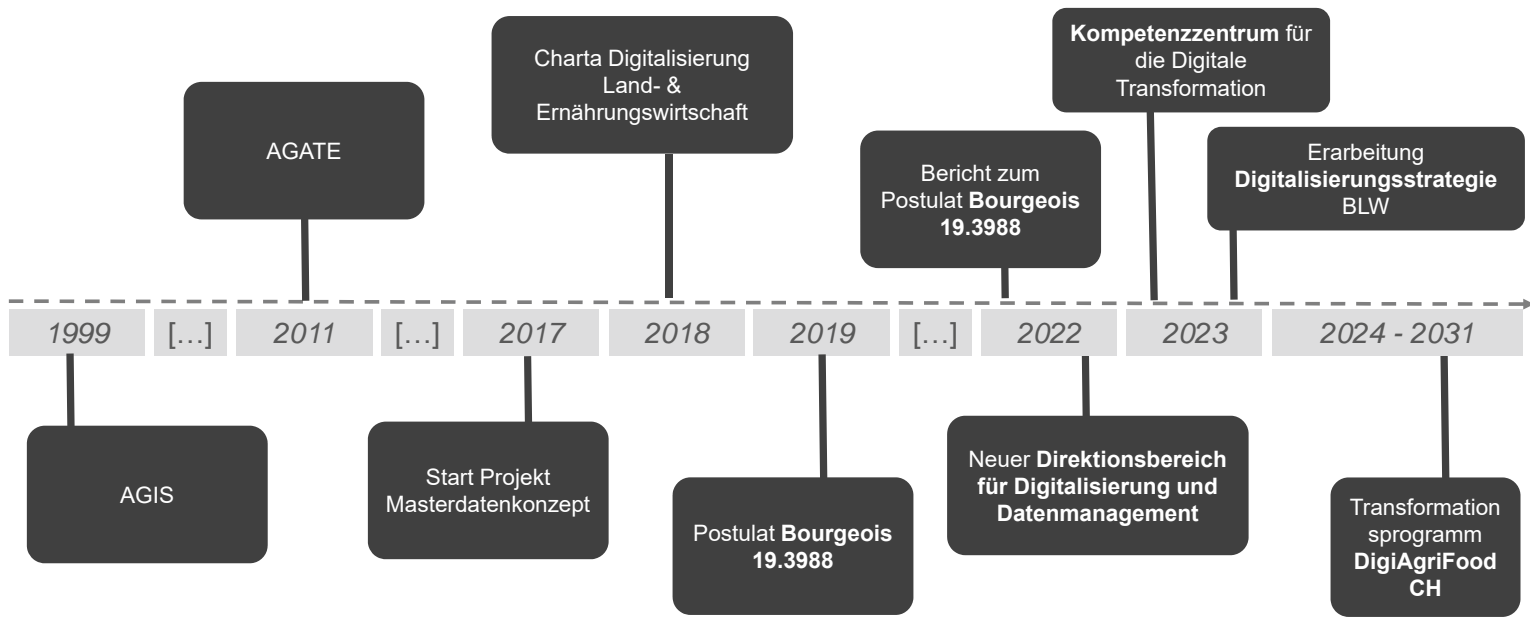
Charta Digitalisierung Land- & Ernährungswirtschaft

Kompetenzzentrum für die Digitale Transformation

AGATE

Bericht zum Postulat Bourgeois 19.3988

Erarbeitung Digitalisierungsstrategie BLW

1999 […] 2011 […] 2017 2018 2019 […] 2022 2023 2024 - 2031

AGIS

Start Projekt Masterdatenkonzept

Postulat Bourgeois 19.3988

Neuer Direktionsbereich für Digitalisierung und Datenmanagement

Transformation sprogramm DigiAgriFood CH